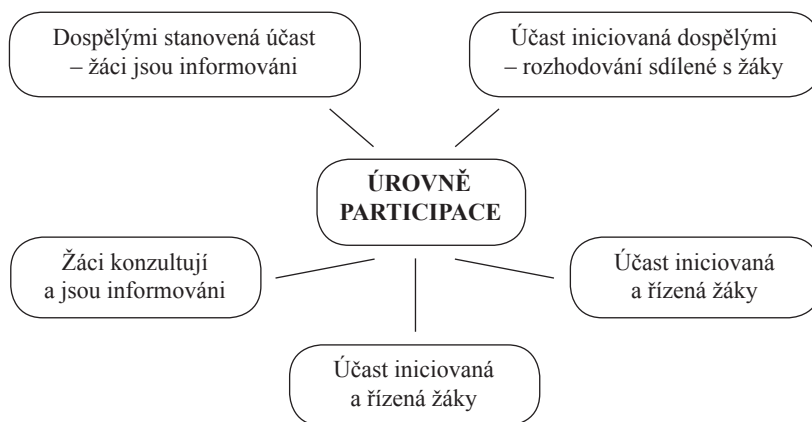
Dospělými stanovená účast – žáci jsou informováni

Účast iniciovaná dospělými – rozhodování sdílené s žáky

ÚROVNĚ PARTICIPACE

Žáci konzultují a jsou informováni

Účast iniciovaná a řízená žáky

Účast iniciovaná a řízená žáky